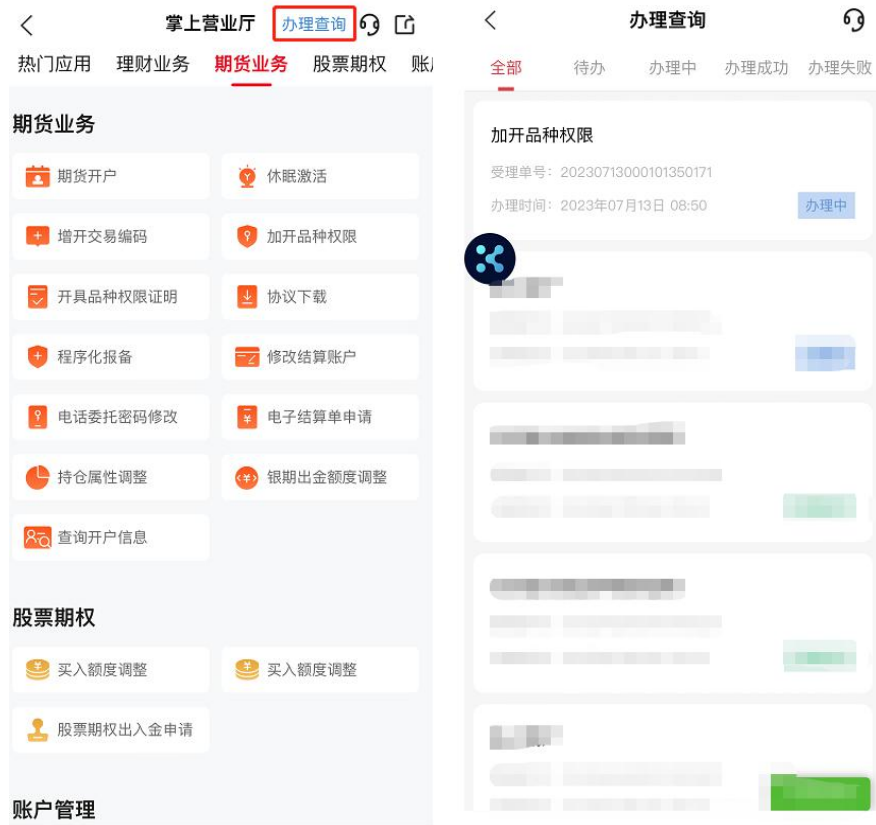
掌上营业厅 办理查询

热门应用 理财业务 期货业务 股票期权 账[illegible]

期货业务

期货开户
休眠激活
增开交易编码
加开品种权限
开具品种权限证明
协议下载
程序化报备
修改结算账户
电话委托密码修改
电子结算单申请
持仓属性调整
银期出金额度调整
查询开户信息

股票期权

买入额度调整
买入额度调整
股票期权出入金申请

账户管理

办理查询

全部 待办 办理中 办理成功 办理失败

加开品种权限
受理单号：20230713000101350171
办理时间：2023年07月13日 08:50
办理中

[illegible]